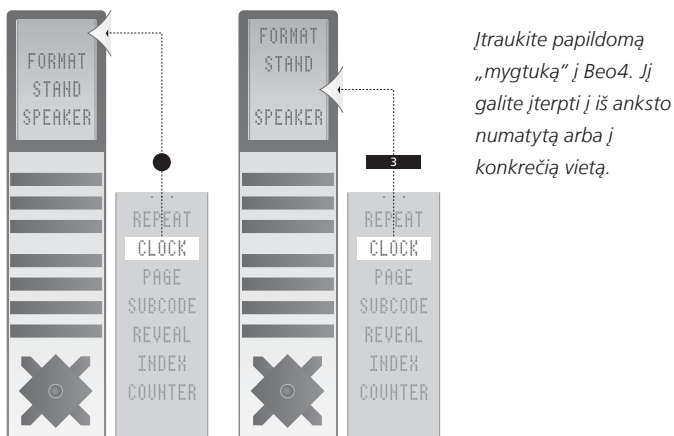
FORMAT
STAND
SPEAKER

REPEAT
CLOCK
PAGE
SUBCODE
REVEAL
INDEX
COUNTER

FORMAT
STAND

SPEAKER

3

REPEAT
CLOCK
PAGE
SUBCODE
REVEAL
INDEX
COUNTER

Įtraukite papildomą „mygtuką" į Beo4. Jį galite įterpti į iš anksto numatytą arba į konkrečią vietą.